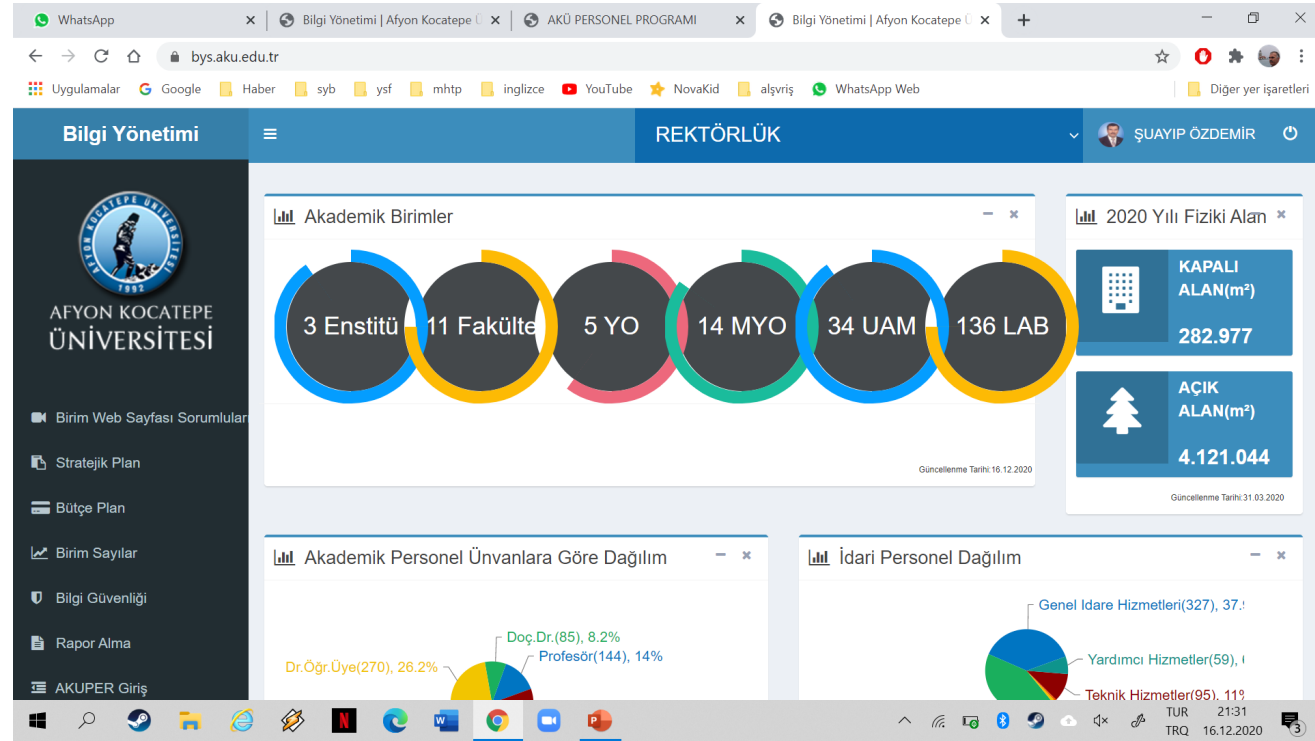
WhatsApp
Bilgi Yönetimi | Afyon Kocatepe Ü
AKÜ PERSONEL PROGRAMI
Bilgi Yönetimi | Afyon Kocatepe Ü

bys.aku.edu.tr

Uygulamalar Google Haber syb ysf mhtp inglizce YouTube NovaKid alşvriş WhatsApp Web Diğer yer işaretleri

Bilgi Yönetimi
REKTÖRLÜK
ŞUAYIP ÖZDEMİR

AFYON KOCATEPE ÜNİVERSİTESİ 1992
AFYON KOCATEPE ÜNİVERSİTESİ

Birim Web Sayfası Sorumluları
Stratejik Plan
Bütçe Plan
Birim Sayılar
Bilgi Güvenliği
Rapor Alma
AKUPER Giriş

Akademik Birimler
3 Enstitü
11 Fakülte
5 YO
14 MYO
34 UAM
136 LAB
Güncellenme Tarihi:16.12.2020

2020 Yılı Fiziki Alan
KAPALI ALAN(m²)
282.977
AÇIK ALAN(m²)
4.121.044
Güncellenme Tarihi:31.03.2020

Akademik Personel Ünvanlara Göre Dağılım
Doç.Dr.(85), 8.2%
Profesör(144), 14%
Dr.Öğr.Üye(270), 26.2%

İdari Personel Dağılım
Genel Idare Hizmetleri(327), 37.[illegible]
Yardımcı Hizmetler(59), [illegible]
Teknik Hizmetler(95), 11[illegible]

TUR TRQ 21:31 16.12.2020